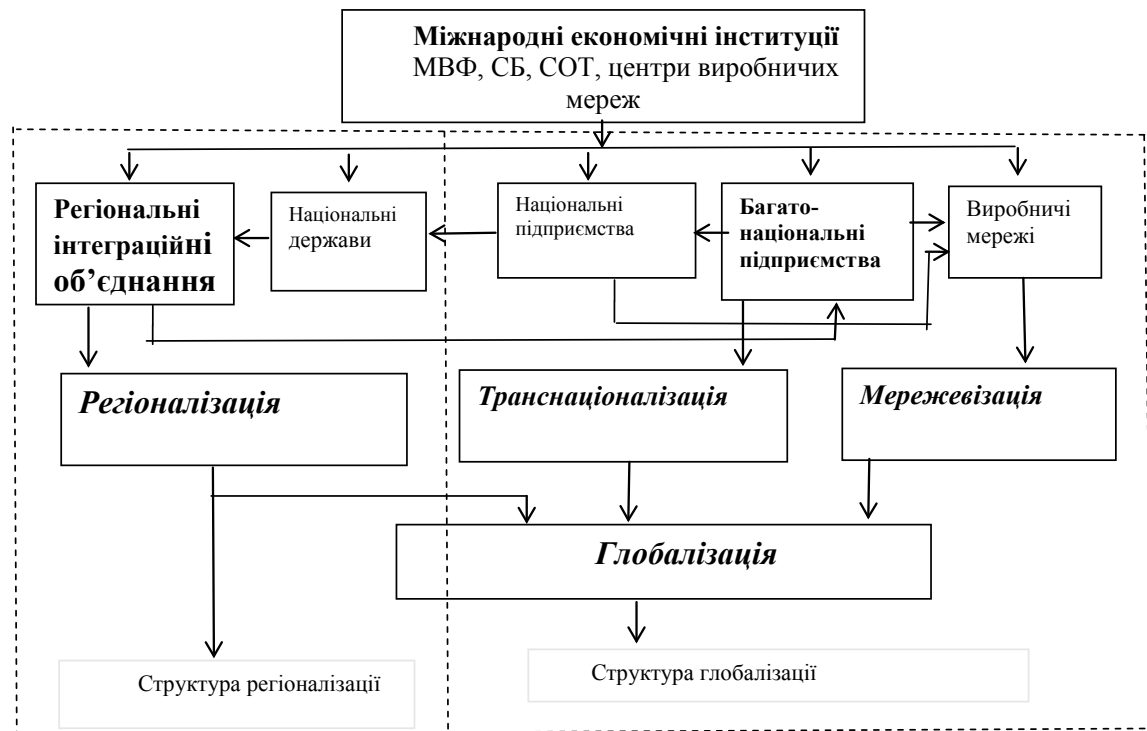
Міжнародні економічні інституції
МВФ, СБ, СОТ, центри виробничих мереж

Регіональні інтеграційні об'єднання

Національні держави

Національні підприємства

Багатонаціональні підприємства

Виробничі мережі

Регіоналізація

Транснаціоналізація

Мережевізація

Глобалізація

Структура регіоналізації

Структура глобалізації